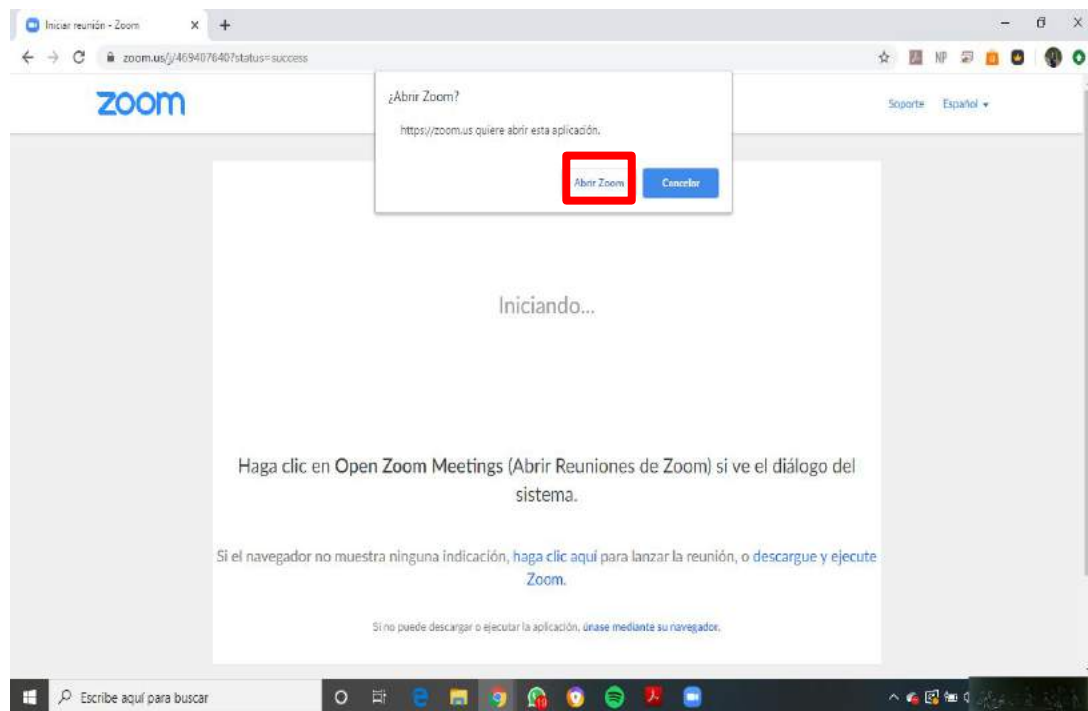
Iniciar reunión - Zoom
×
+
zoom.us/j/469407640?status=success
NP
zoom
Soporte
Español
¿Abrir Zoom?
https://zoom.us quiere abrir esta aplicación.
Abrir Zoom
Cancelar

Iniciando...

Haga clic en Open Zoom Meetings (Abrir Reuniones de Zoom) si ve el diálogo del sistema.

Si el navegador no muestra ninguna indicación, haga clic aquí para lanzar la reunión, o descargue y ejecute Zoom.

Si no puede descargar o ejecutar la aplicación, únase mediante su navegador.

Escribe aquí para buscar